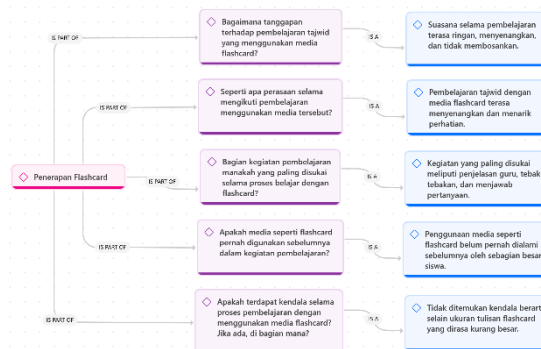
Penerapan Flashcard

IS PART OF

Bagaimana tanggapan terhadap pembelajaran tajwid yang menggunakan media flashcard?

IS A

Suasana selama pembelajaran terasa ringan, menyenangkan, dan tidak membosankan.

IS PART OF

Seperti apa perasaan selama mengikuti pembelajaran menggunakan media tersebut?

IS A

Pembelajaran tajwid dengan media flashcard terasa menyenangkan dan menarik perhatian.

IS PART OF

Bagian kegiatan pembelajaran manakah yang paling disukai selama proses belajar dengan flashcard?

IS A

Kegiatan yang paling disukai meliputi penjelasan guru, tebak tebakan, dan menjawab pertanyaan.

IS PART OF

Apakah media seperti flashcard pernah digunakan sebelumnya dalam kegiatan pembelajaran?

IS A

Penggunaan media seperti flashcard belum pernah dialami sebelumnya oleh sebagian besar siswa.

IS PART OF

Apakah terdapat kendala selama proses pembelajaran dengan menggunakan media flashcard? Jika ada, di bagian mana?

IS A

Tidak ditemukan kendala berart selain ukuran tulisan flashcard yang dirasa kurang besar.